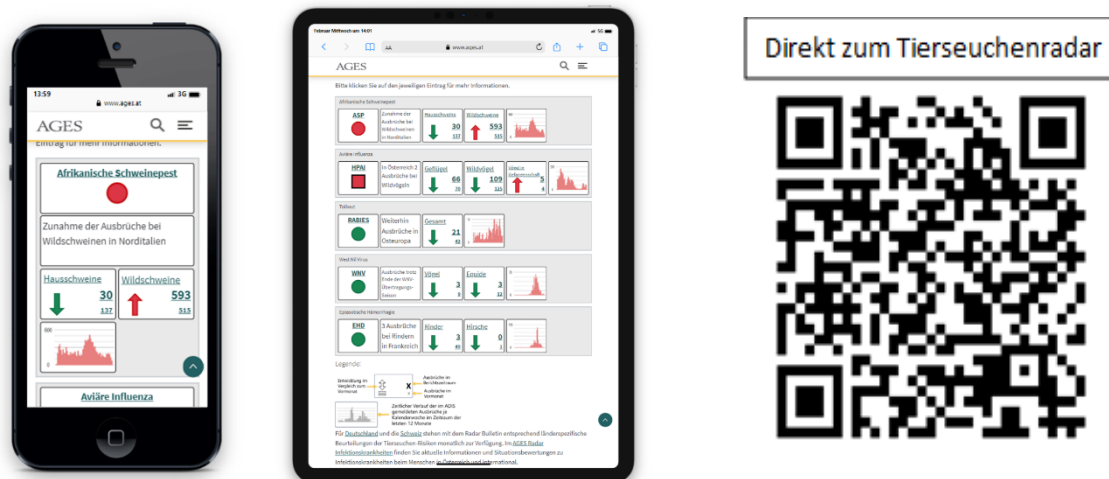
13:59
www.ages.at
AGES
Eintrag für mehr Informationen.
Afrikanische Schweinepest
Zunahme der Ausbrüche bei Wildschweinen in Norditalien
Hausschweine
30
137
Wildschweine
593
515
Aviäre Influenza

Mittwoch 14:01
www.ages.at
AGES
Bitte klicken Sie auf den jeweiligen Eintrag für mehr Informationen.
Afrikanische Schweinepest
ASP
Zunahme der Ausbrüche bei Wildschweinen in Norditalien
Hausschweine
30
137
Wildschweine
593
515
Aviäre Influenza
HPAI
In Österreich 2 Ausbrüche bei Wildvögeln
Geflügel
66
Wildvögel
109
Tollwut
RABIES
Weiterhin Ausbrüche in Osteuropa
Gesamt
21
West Nil Virus
WNV
Vögel
3
Equide
3
Epizootische Hämorrhagie
EHD
3 Ausbrüche bei Rindern in Frankreich
Rinder
3
Hirsche
0
Legende:
Für Deutschland und die Schweiz stehen mit dem Radar Bulletin entsprechend länderspezifische Beurteilungen der Tierseuchen-Risiken monatlich zur Verfügung. Im AGES Radar Infektionskrankheiten finden Sie aktuelle Informationen und Situationsbewertungen zu Infektionskrankheiten beim Menschen in Österreich und international.

Direkt zum Tierseuchenradar